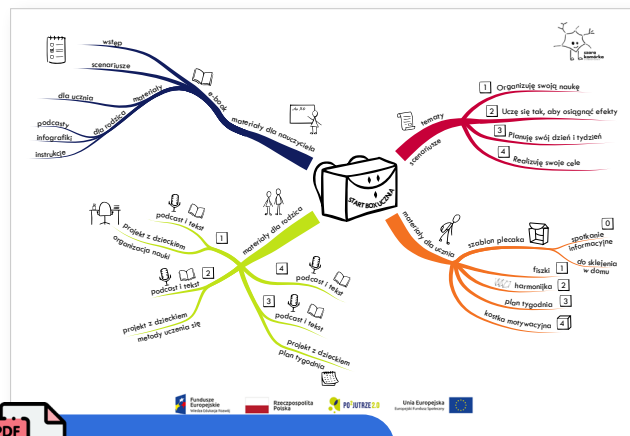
START BOX UCZNIA

materiały dla nauczyciela
e-book
wstęp
scenariusze
materiały
dla ucznia
dla rodzica
podcasty
infografiki
instrukcje

tematy
scenariusze
1 Organizuję swoją naukę
2 Uczę się tak, aby osiągnąć efekty
3 Planuję swój dzień i tydzień
4 Realizuję swoje cele

materiały dla ucznia
szablon plecaka
0 spotkanie informacyjne
do sklejenia w domu
fiszki 1
harmonijka 2
plan tygodnia 3
kostka motywacyjna 4

materiały dla rodzica
podcast i tekst 1
projekt z dzieckiem organizacja nauki
podcast i tekst 2
projekt z dzieckiem metody uczenia się
4 podcast i tekst
3 podcast i tekst
projekt z dzieckiem plan tygodnia

szara komórka

Fundusze Europejskie Wiedza Edukacja Rozwój
Rzeczpospolita Polska
POWERtrze 2.0
Unia Europejska Europejski Fundusz Społeczny

PDF